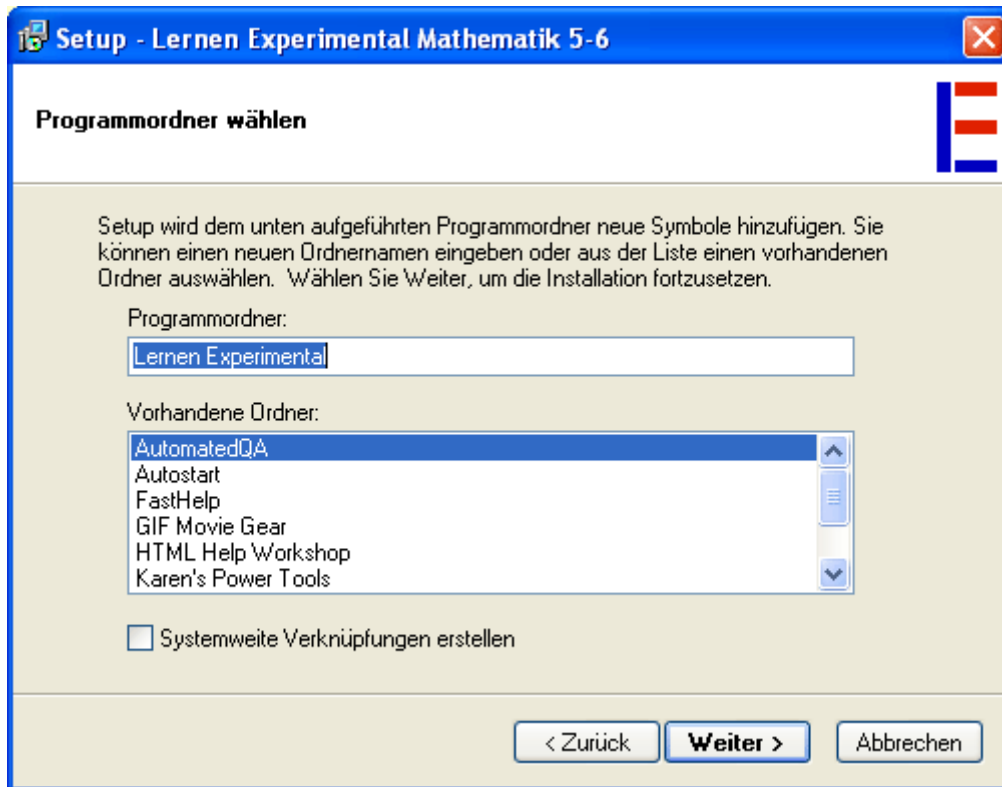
Setup - Lernen Experimental Mathematik 5-6

Programmordner wählen

Setup wird dem unten aufgeführten Programmordner neue Symbole hinzufügen. Sie können einen neuen Ordnernamen eingeben oder aus der Liste einen vorhandenen Ordner auswählen. Wählen Sie Weiter, um die Installation fortzusetzen.

Programmordner:

Lernen Experimental

Vorhandene Ordner:

AutomatedQA
Autostart
FastHelp
GIF Movie Gear
HTML Help Workshop
Karen's Power Tools

Systemweite Verknüpfungen erstellen

< Zurück
Weiter >
Abbrechen